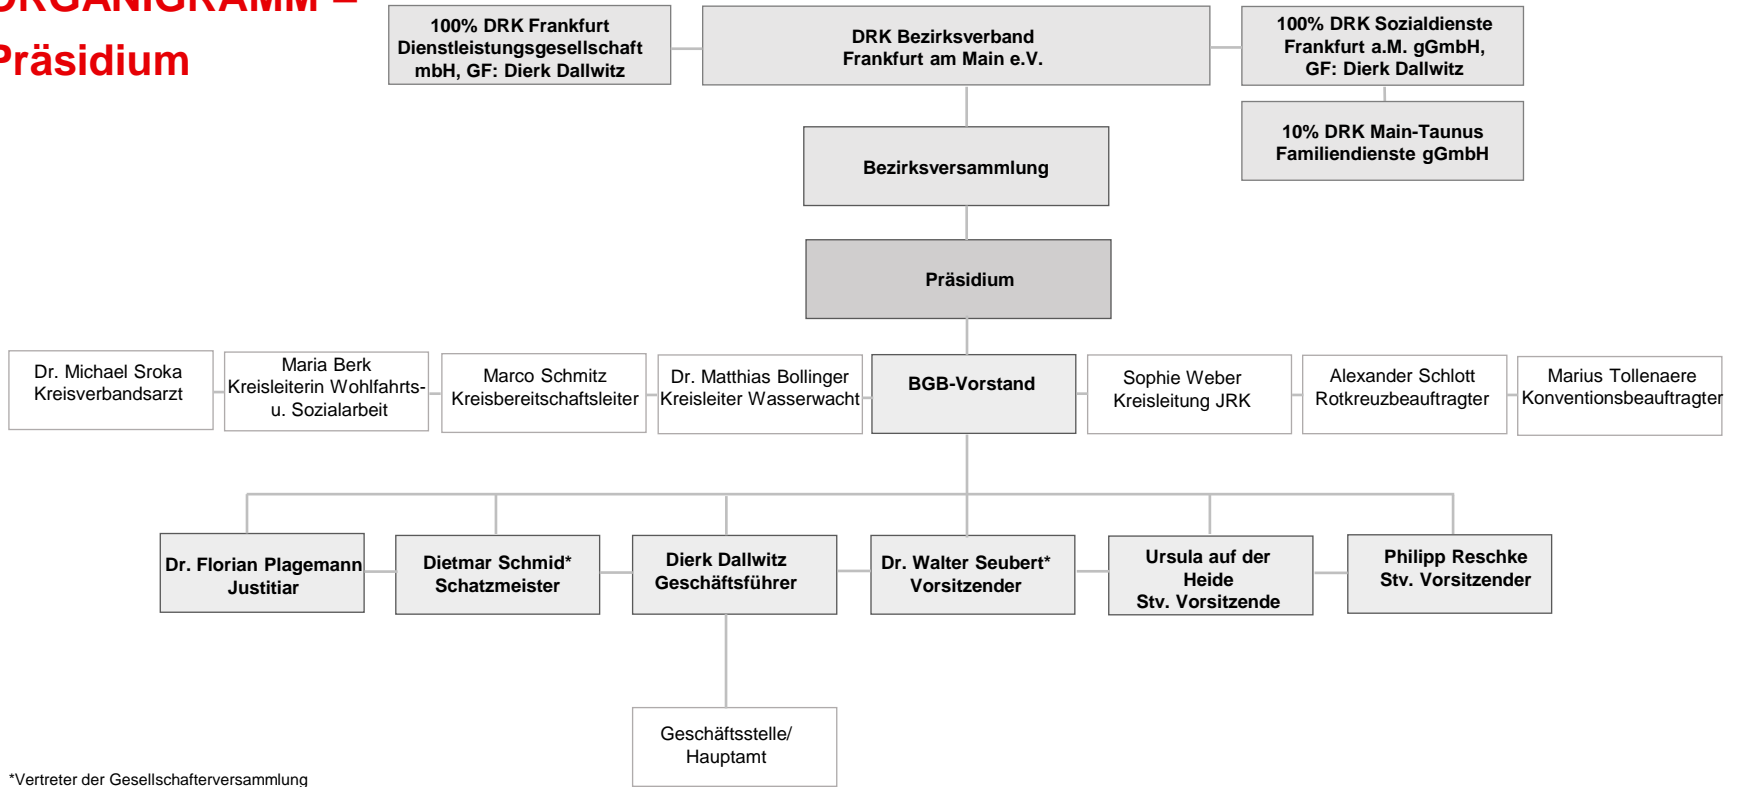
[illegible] –
Präsidium

100% DRK Frankfurt Dienstleistungsgesellschaft mbH, GF: Dierk Dallwitz

DRK Bezirksverband Frankfurt am Main e.V.

100% DRK Sozialdienste Frankfurt a.M. gGmbH, GF: Dierk Dallwitz

10% DRK Main-Taunus Familiendienste gGmbH

Bezirksversammlung

Präsidium

Dr. Michael Sroka
Kreisverbandsarzt

Maria Berk
Kreisleiterin Wohlfahrts- u. Sozialarbeit

Marco Schmitz
Kreisbereitschaftsleiter

Dr. Matthias Bollinger
Kreisleiter Wasserwacht

BGB-Vorstand

Sophie Weber
Kreisleitung JRK

Alexander Schlott
Rotkreuzbeauftragter

Marius Tollenaere
Konventionsbeauftragter

Dr. Florian Plagemann
Justitiar

Dietmar Schmid*
Schatzmeister

Dierk Dallwitz
Geschäftsführer

Dr. Walter Seubert*
Vorsitzender

Ursula auf der Heide
Stv. Vorsitzende

Philipp Reschke
Stv. Vorsitzender

Geschäftsstelle/
Hauptamt

*Vertreter der Gesellschafterversammlung